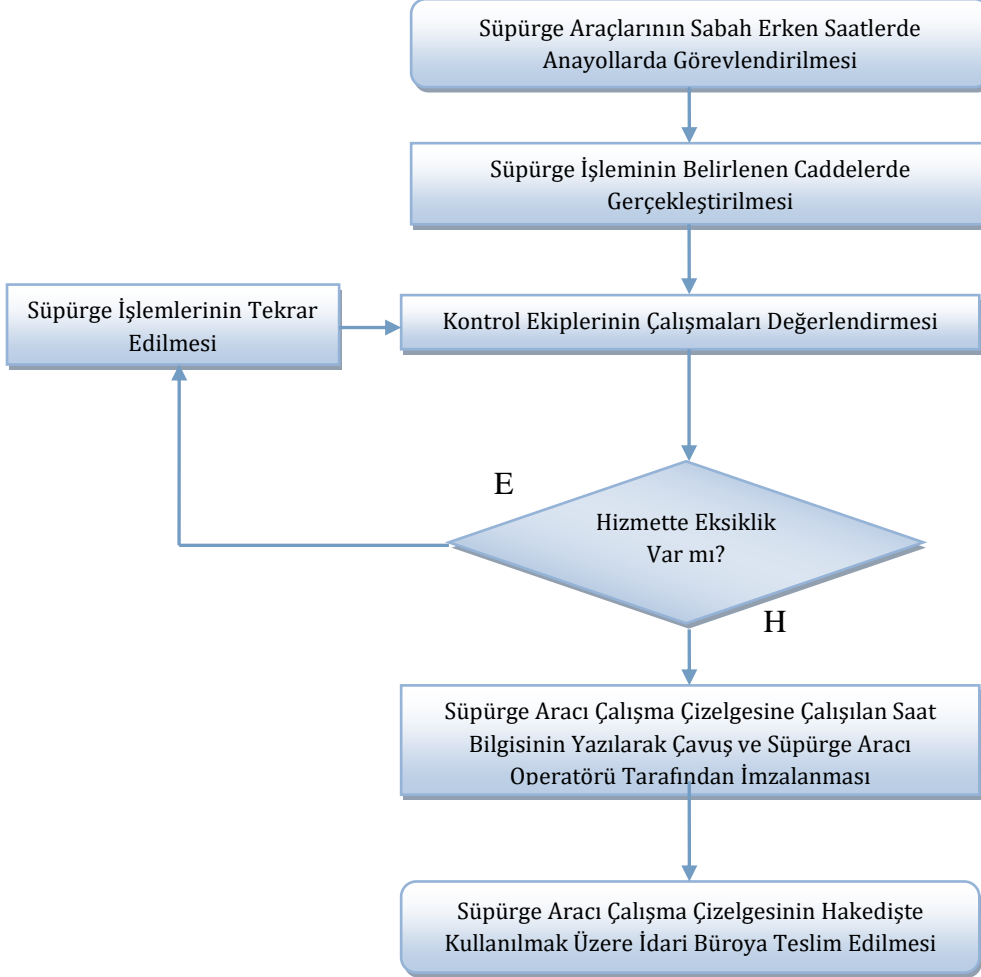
Süpürge Araçlarının Sabah Erken Saatlerde Anayollarda Görevlendirilmesi

Süpürge İşleminin Belirlenen Caddelerde Gerçekleştirilmesi

Süpürge İşlemlerinin Tekrar Edilmesi

Kontrol Ekiplerinin Çalışmaları Değerlendirmesi

E

Hizmette Eksiklik Var mı?

H

Süpürge Aracı Çalışma Çizelgesine Çalışılan Saat Bilgisinin Yazılarak Çavuş ve Süpürge Aracı Operatörü Tarafından İmzalanması

Süpürge Aracı Çalışma Çizelgesinin Hakedişte Kullanılmak Üzere İdari Büroya Teslim Edilmesi